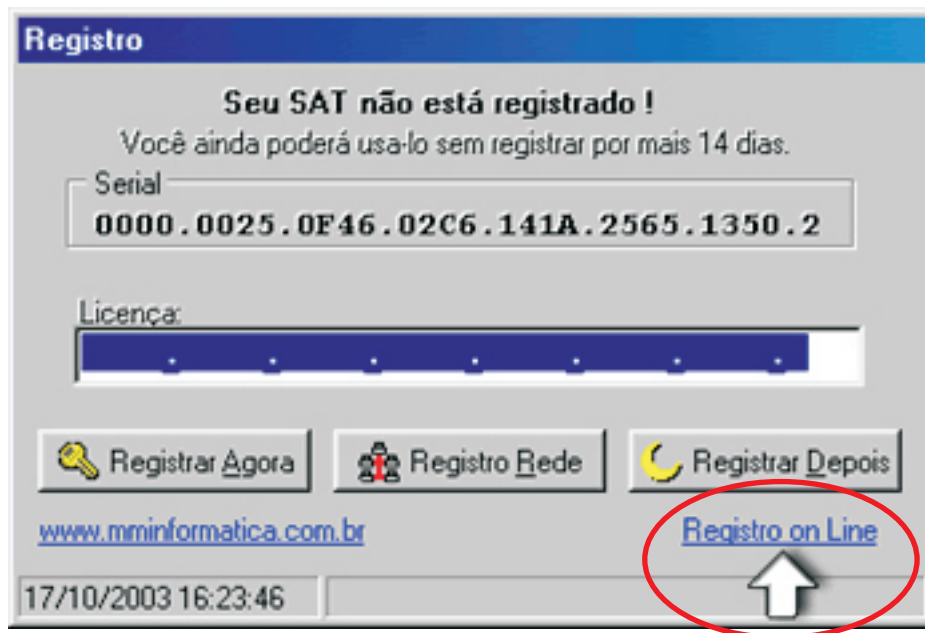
Registro

Seu SAT não está registrado !
Você ainda poderá usa-lo sem registrar por mais 14 dias.

Serial
0000.0025.0F46.02C6.141A.2565.1350.2

Licença:

Registrar Agora
Registro Rede
Registrar Depois

www.mminformatica.com.br
Registro on Line

17/10/2003 16:23:46